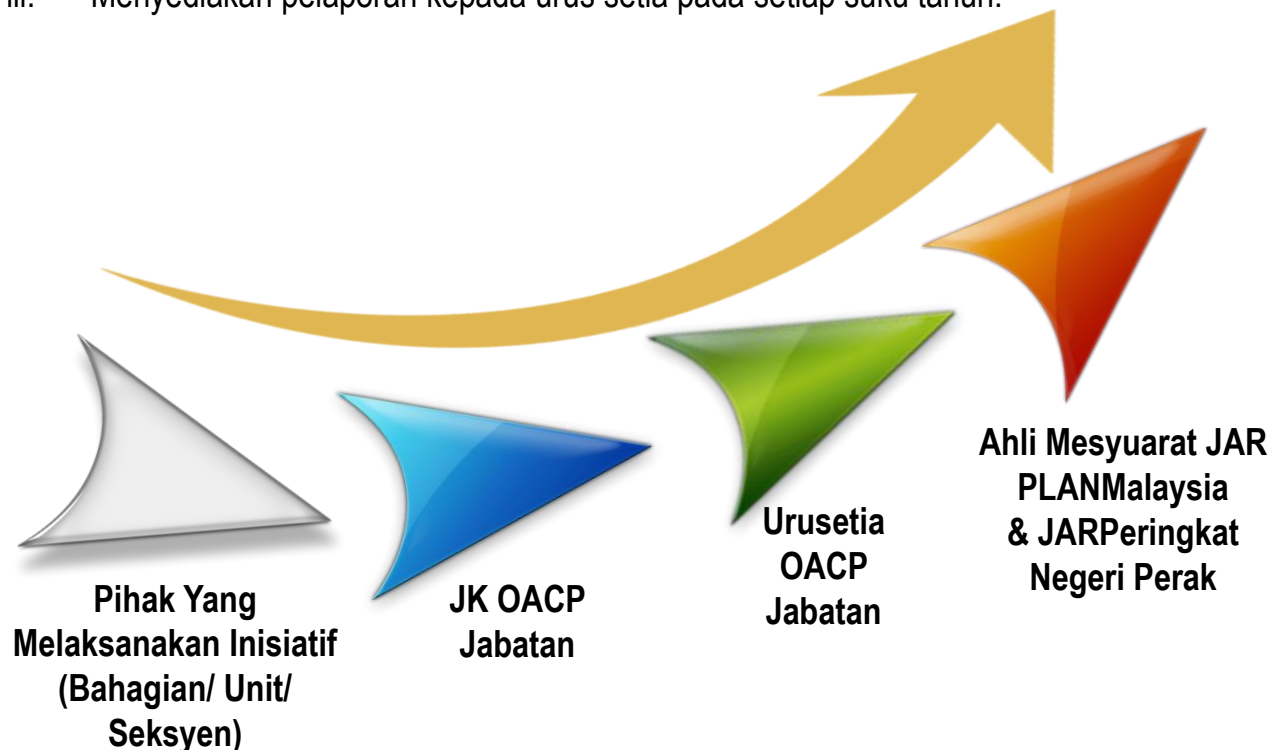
iii. Menyediakan pelaporan kepada urus setia pada setiap suku tahun.

Pihak Yang Melaksanakan Inisiatif (Bahagian/ Unit/ Seksyen)

JK OACP Jabatan

Urusetia OACP Jabatan

Ahli Mesyuarat JAR PLANMalaysia & JARPeringkat Negeri Perak